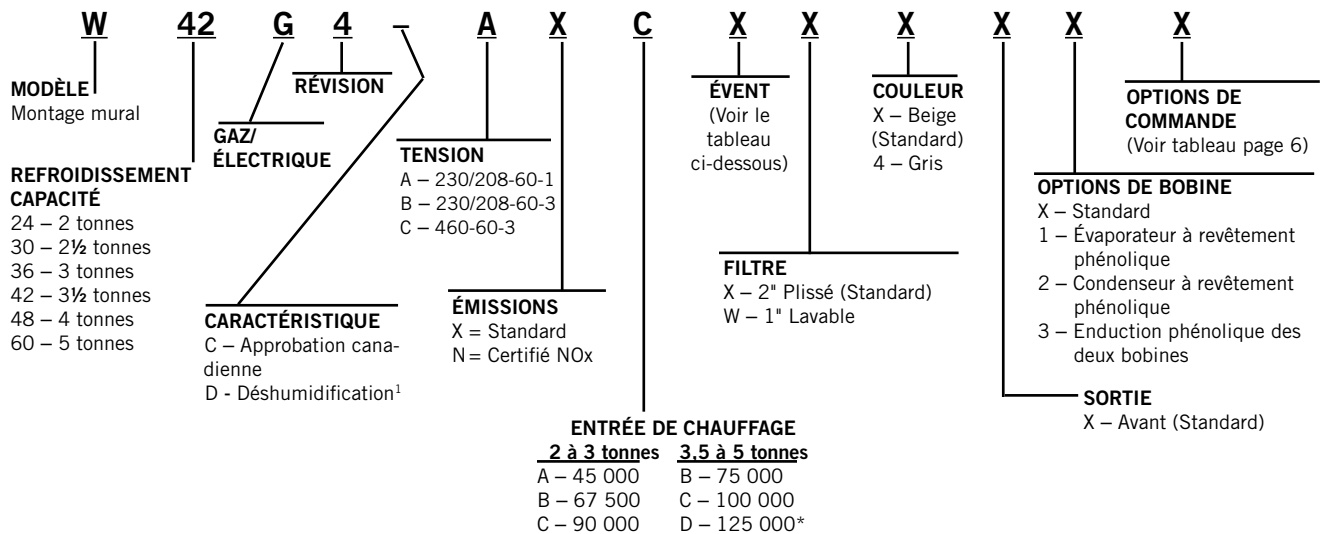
W 42 G 4 – A X C X X X X X X

MODÈLE
Montage mural

REFROIDISSEMENT CAPACITÉ
24 – 2 tonnes
30 – 2½ tonnes
36 – 3 tonnes
42 – 3½ tonnes
48 – 4 tonnes
60 – 5 tonnes

GAZ/ ÉLECTRIQUE

RÉVISION

CARACTÉRISTIQUE
C – Approbation canadienne
D - Déshumidification$^1$

TENSION
A – 230/208-60-1
B – 230/208-60-3
C – 460-60-3

ÉMISSIONS
X = Standard
N = Certifié NOx

ENTRÉE DE CHAUFFAGE

| 2 à 3 tonnes | 3,5 à 5 tonnes |
|---|---|
| A – 45 000 | B – 75 000 |
| B – 67 500 | C – 100 000 |
| C – 90 000 | D – 125 000* |

ÉVENT
(Voir le tableau ci-dessous)

FILTRE
X – 2" Plissé (Standard)
W – 1" Lavable

COULEUR
X – Beige (Standard)
4 – Gris

SORTIE
X – Avant (Standard)

OPTIONS DE BOBINE
X – Standard
1 – Évaporateur à revêtement phénolique
2 – Condenseur à revêtement phénolique
3 – Enduction phénolique des deux bobines

OPTIONS DE COMMANDE
(Voir tableau page 6)